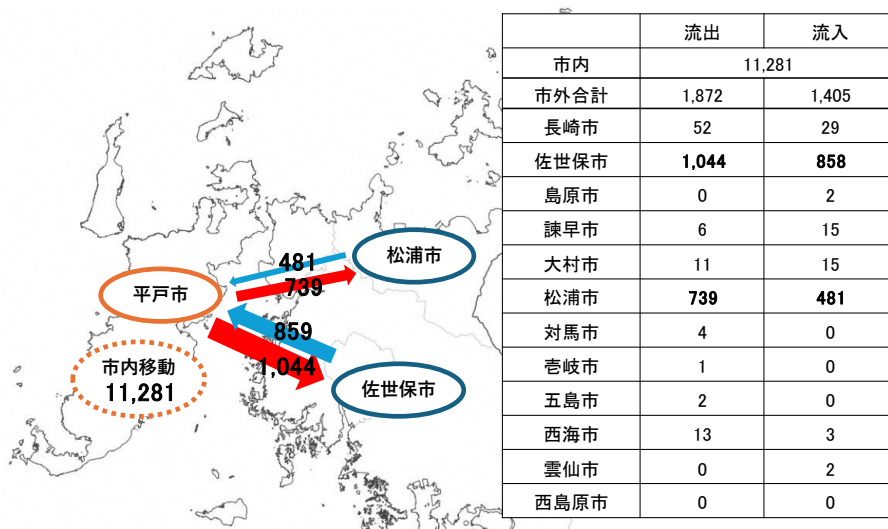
481
739
松浦市
平戸市
859
1,044
市内移動
11,281
佐世保市

|  | 流出 | 流入 |
|---|---|---|
| 市内 | 11,281 | |
| 市外合計 | 1,872 | 1,405 |
| 長崎市 | 52 | 29 |
| 佐世保市 | **1,044** | **858** |
| 島原市 | 0 | 2 |
| 諫早市 | 6 | 15 |
| 大村市 | 11 | 15 |
| 松浦市 | **739** | **481** |
| 対馬市 | 4 | 0 |
| 壱岐市 | 1 | 0 |
| 五島市 | 2 | 0 |
| 西海市 | 13 | 3 |
| 雲仙市 | 0 | 2 |
| 西島原市 | 0 | 0 |